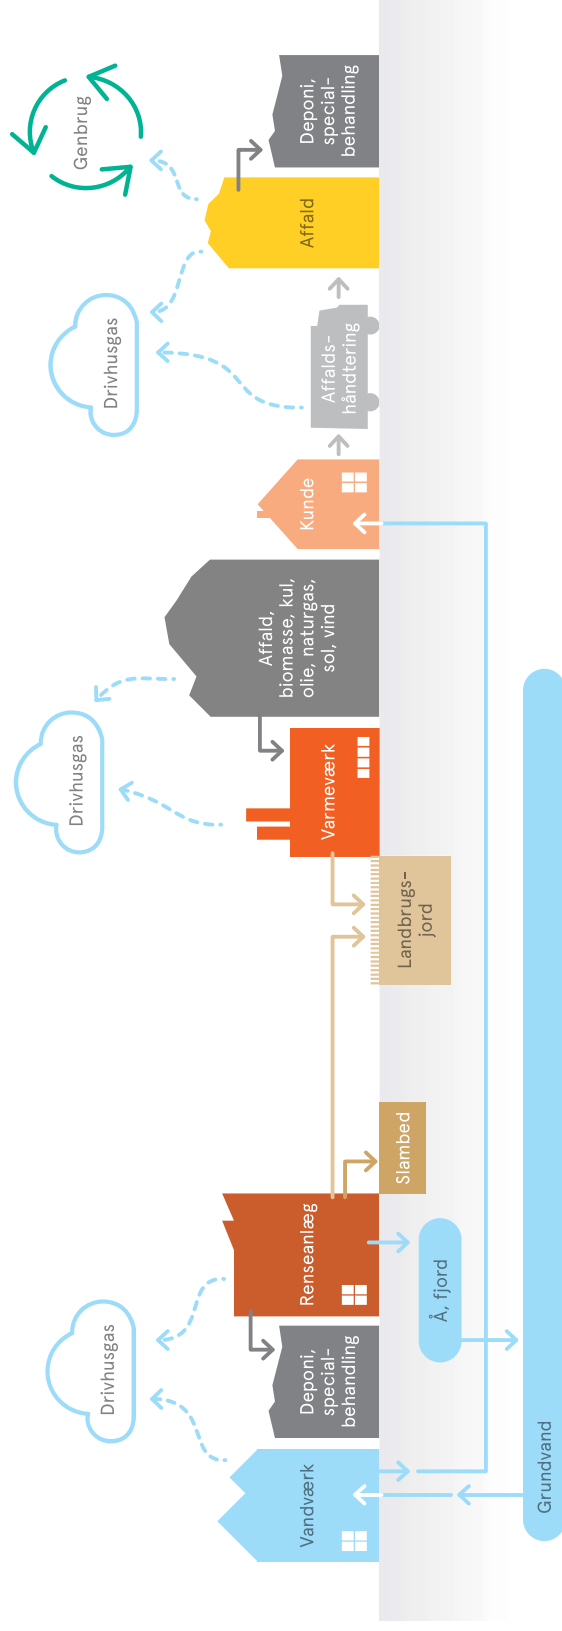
Genbrug

Deponi, special-behandling

Affald

Drivhusgas

Affalds-håndtering

Kunde

Affald, biomasse, kul, olie, naturgas, sol, vind

Drivhusgas

Varmeværk

Landbrugs-jord

Slambed

Renseanlæg

Å, fjord

Drivhusgas

Deponi, special-behandling

Vandværk

Grundvand